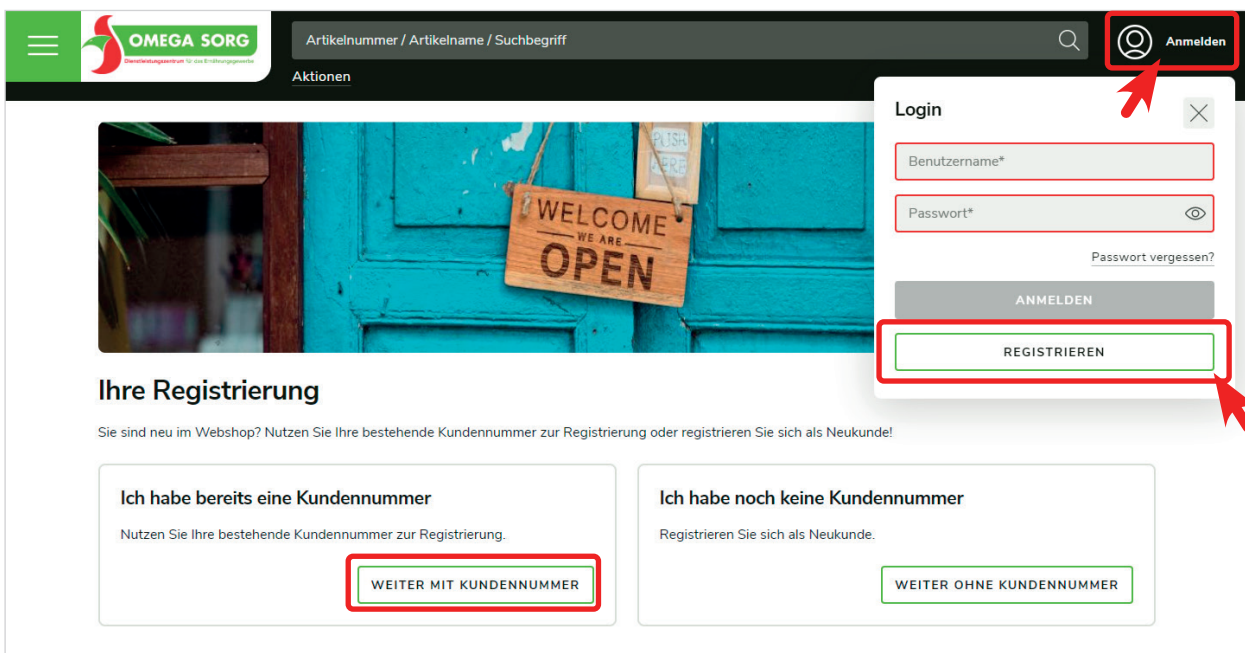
OMEGA SORG
Dienstleistungszentrum für das Ernährungsgewerbe

Artikelnummer / Artikelname / Suchbegriff

Aktionen

Anmelden

Login

Benutzername*

Passwort*

Passwort vergessen?

ANMELDEN

REGISTRIEREN

PUSH HERE

WELCOME WE ARE OPEN

Ihre Registrierung

Sie sind neu im Webshop? Nutzen Sie Ihre bestehende Kundennummer zur Registrierung oder registrieren Sie sich als Neukunde!

Ich habe bereits eine Kundennummer

Nutzen Sie Ihre bestehende Kundennummer zur Registrierung.

WEITER MIT KUNDENNUMMER

Ich habe noch keine Kundennummer

Registrieren Sie sich als Neukunde.

WEITER OHNE KUNDENNUMMER